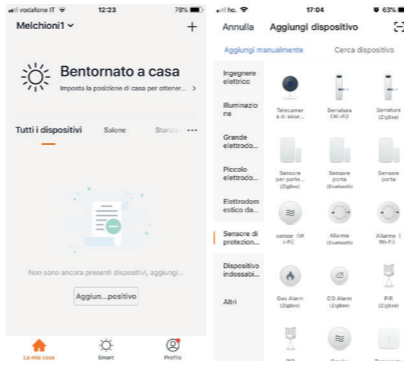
vodafone IT 12:23 78%

Melchioni1

+

Bentornato a casa

Imposta la posizione di casa per ottener...

Tutti i dispositivi Salone Stanza ...

Non sono ancora presenti dispositivi, aggiungi...

Aggiun...positivo

La mia casa Smart Profilo

ho. 17:04 63%

Annulla Aggiungi dispositivo

Aggiungi manualmente Cerca dispositivo

Ingegnere elettrico

Illuminazione

Grande elettrodo...

Piccolo elettrodo...

Elettrodomestico da...

Sensore di protezion...

Dispositivo indossabi...

Altri

Telecamera di sicur...

Serratura (Wi-Fi)

Serratura (ZigBee)

Sensore per porte... (ZigBee)

Sensore porta (Bluetooth)

Sensore porta

sensor (Wi-Fi)

Allarme (Bluetooth)

Allarme (Wi-Fi)

Gas Alarm (ZigBee)

CO Alarm (ZigBee)

PIR (ZigBee)